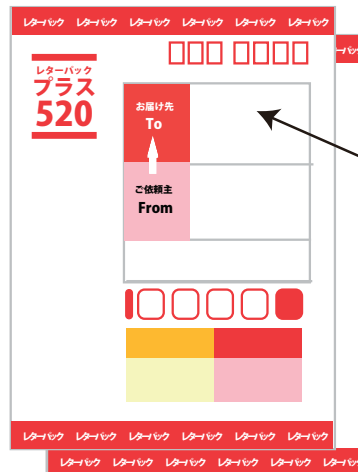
レターパック レターパック レターパック レターパック レターパック レターパック

レターパック
プラス
520

お届け先
To

ご依頼主
From

レターパック レターパック レターパック レターパック レターパック レターパック
レターパック レターパック レターパック レターパック レターパック レターパック